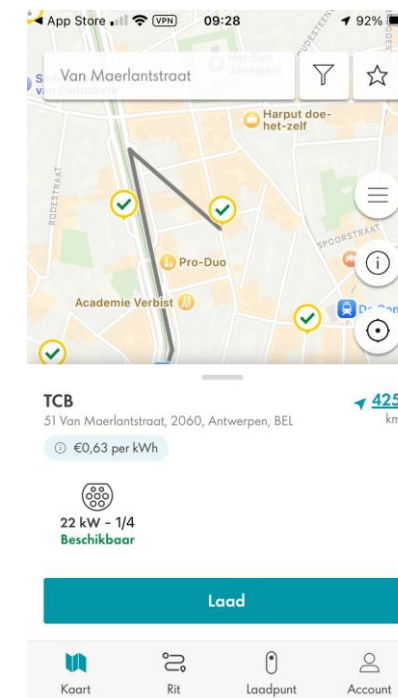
◀ App Store VPN 09:28 92%

Van Maerlantstraat

Harput doe-het-zelf

Het Sint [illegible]

RODESTRAAT

SPOORSTRAAT

Pro-Duo

Academie Verbist

De Co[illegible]

TCB
51 Van Maerlantstraat, 2060, Antwerpen, BEL

425
km

€0,63 per kWh

22 kW - 1/4
Beschikbaar

Laad

Kaart Rit Laadpunt Account